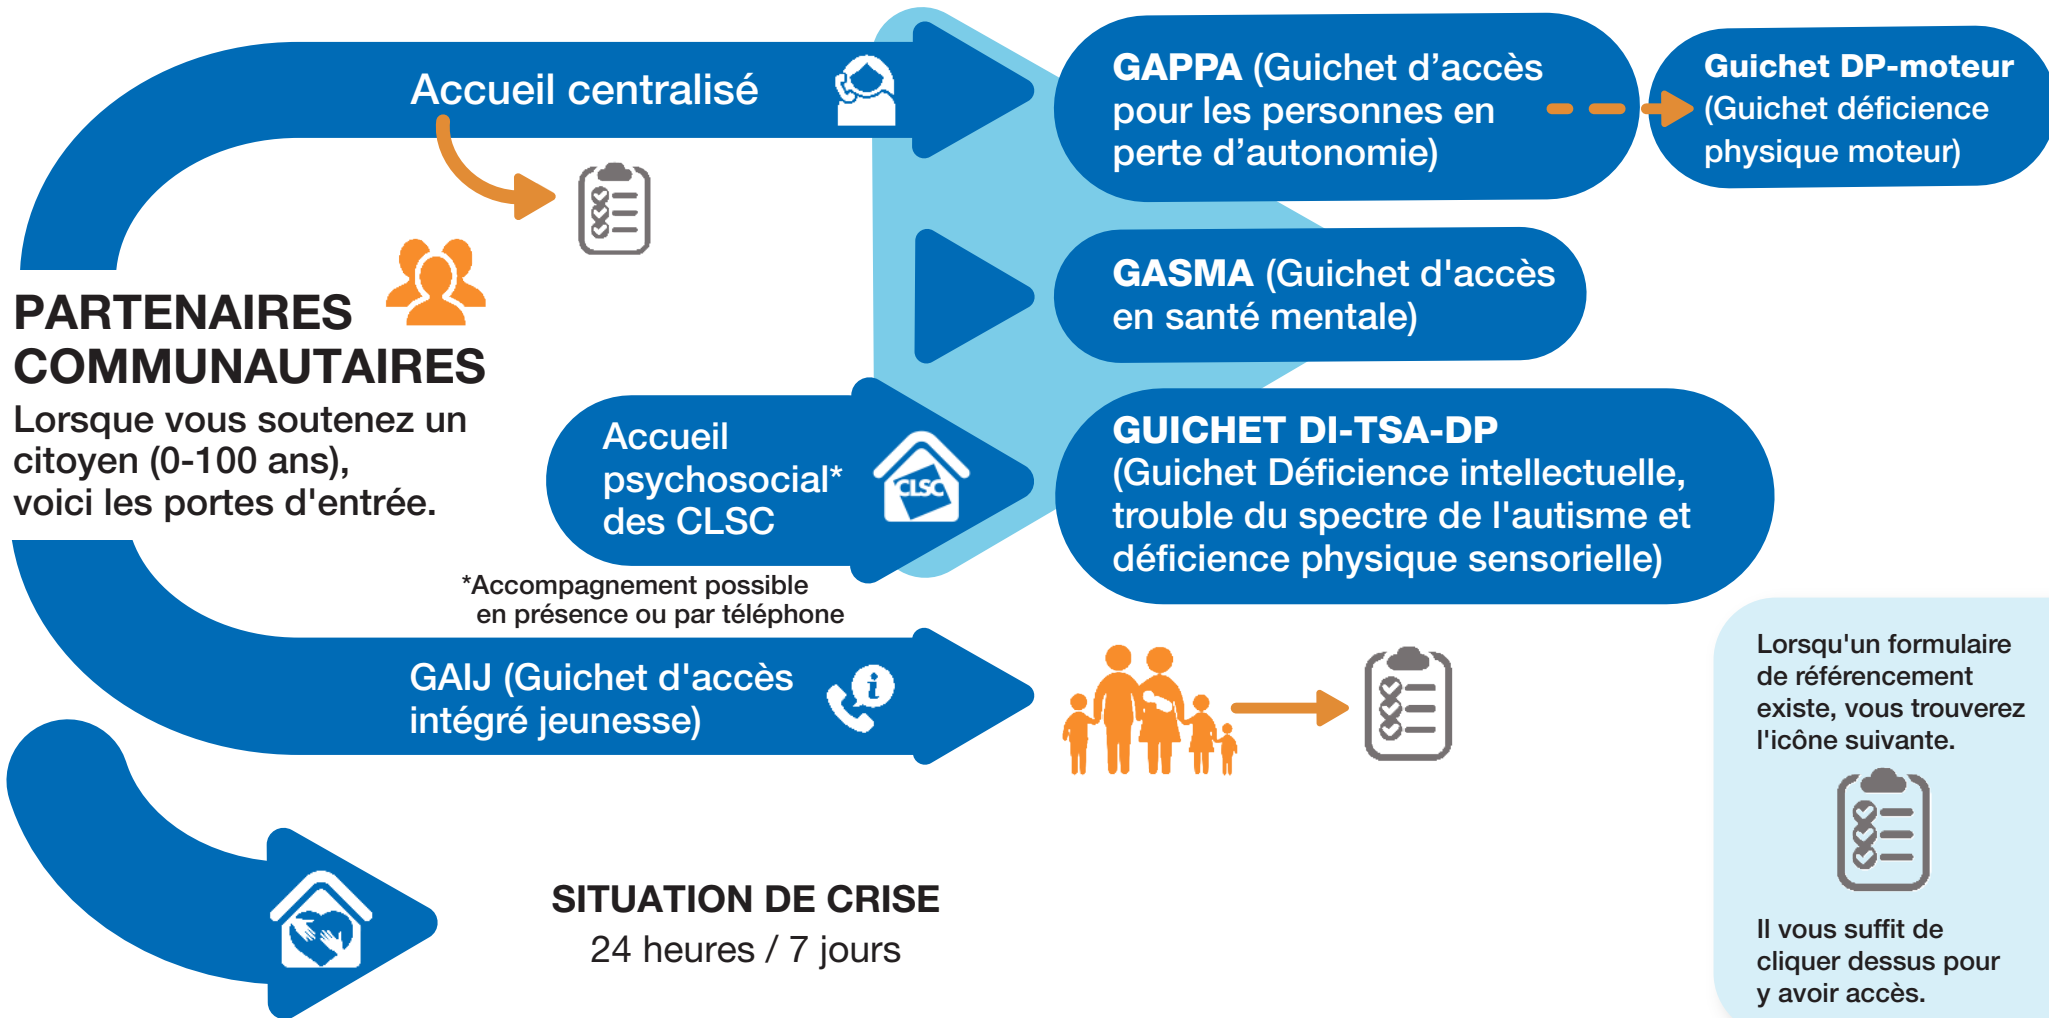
Accueil centralisé

GAPPA (Guichet d'accès pour les personnes en perte d'autonomie)

Guichet DP-moteur (Guichet déficience physique moteur)

GASMA (Guichet d'accès en santé mentale)

PARTENAIRES COMMUNAUTAIRES
Lorsque vous soutenez un citoyen (0-100 ans), voici les portes d'entrée.

Accueil psychosocial* des CLSC

CLSC

GUICHET DI-TSA-DP
(Guichet Déficience intellectuelle, trouble du spectre de l'autisme et déficience physique sensorielle)

*Accompagnement possible en présence ou par téléphone

GAIJ (Guichet d'accès intégré jeunesse)

Lorsqu'un formulaire de référencement existe, vous trouverez l'icône suivante.

Il vous suffit de cliquer dessus pour y avoir accès.

SITUATION DE CRISE
24 heures / 7 jours